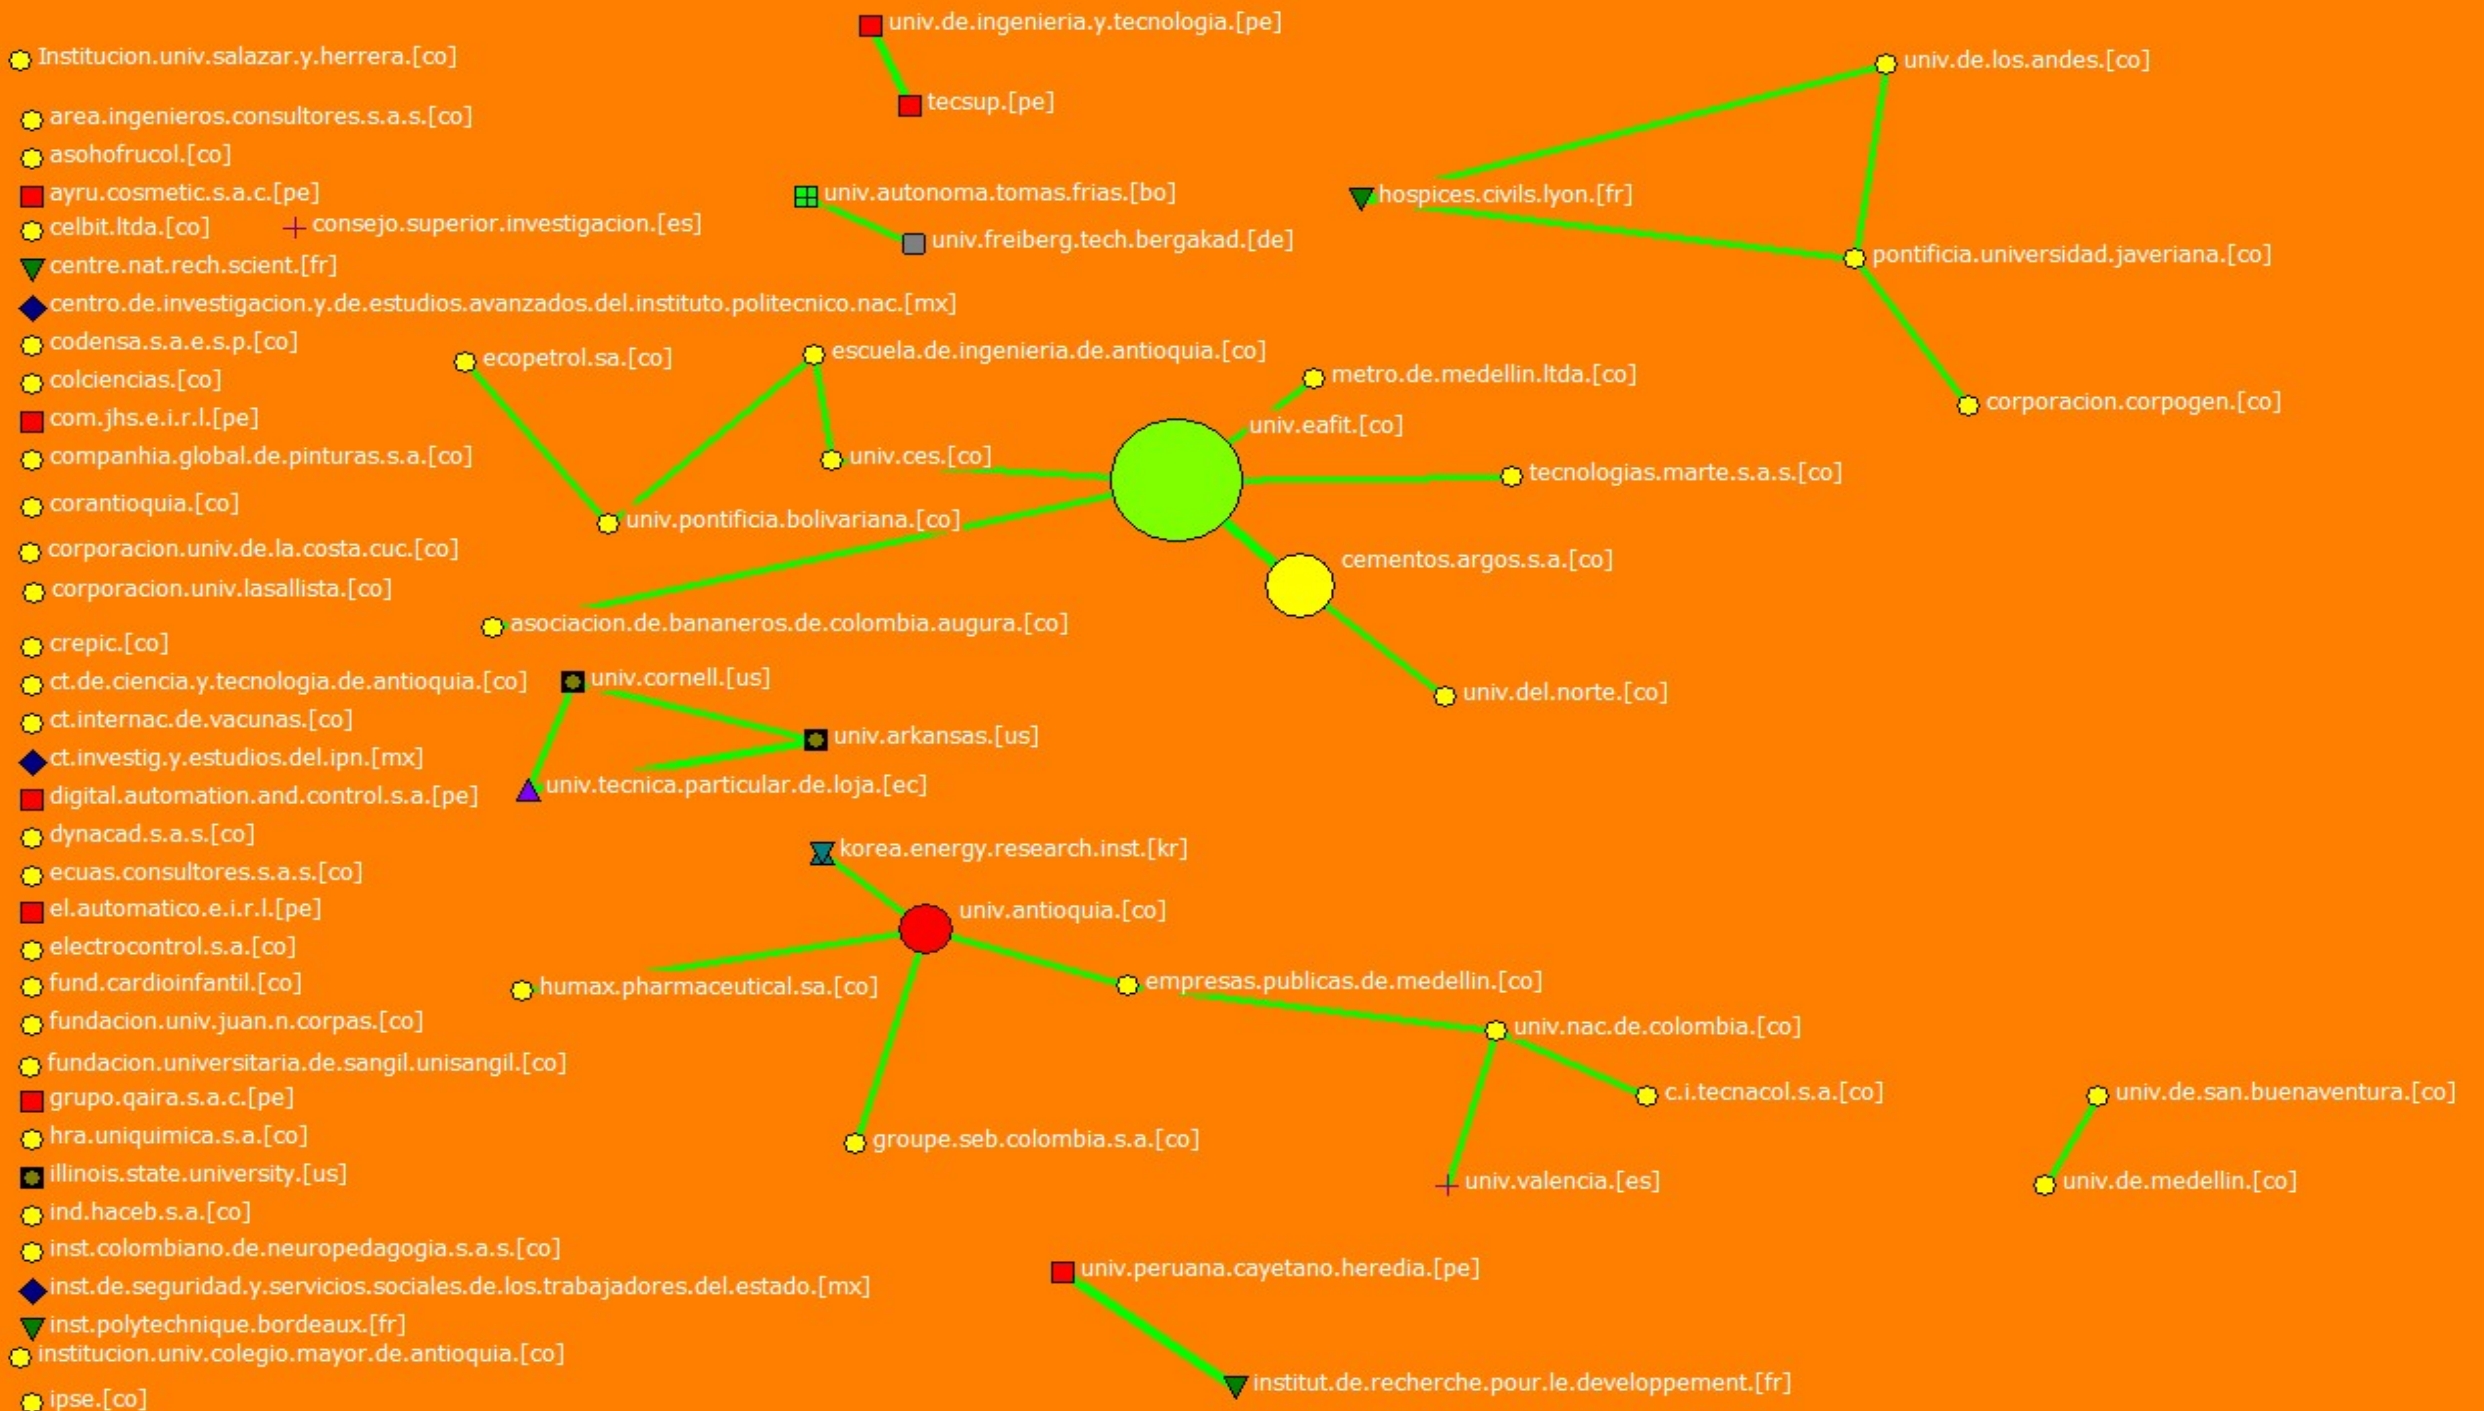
univ.de.ingenieria.y.tecnologia.[pe]
Institucion.univ.salazar.y.herrera.[co]
tecsup.[pe]
univ.de.los.andes.[co]
area.ingenieros.consultores.s.a.s.[co]
asohofrucol.[co]
ayru.cosmetic.s.a.c.[pe]
univ.autonoma.tomas.frias.[bo]
hospices.civils.lyon.[fr]
celbit.ltda.[co]
consejo.superior.investigacion.[es]
univ.freiberg.tech.bergakad.[de]
pontificia.universidad.javeriana.[co]
centre.nat.rech.scient.[fr]
centro.de.investigacion.y.de.estudios.avanzados.del.instituto.politecnico.nac.[mx]
codensa.s.a.e.s.p.[co]
ecopetrol.sa.[co]
escuela.de.ingenieria.de.antioquia.[co]
colciencias.[co]
metro.de.medellin.ltda.[co]
com.jhs.e.i.r.l.[pe]
corporacion.corpogen.[co]
univ.eafit.[co]
companhia.global.de.pinturas.s.a.[co]
univ.ces.[co]
tecnologias.marte.s.a.s.[co]
corantioquia.[co]
univ.pontificia.bolivariana.[co]
corporacion.univ.de.la.costa.cuc.[co]
cementos.argos.s.a.[co]
corporacion.univ.lasallista.[co]
asociacion.de.bananeros.de.colombia.augura.[co]
crepic.[co]
ct.de.ciencia.y.tecnologia.de.antioquia.[co]
univ.cornell.[us]
univ.del.norte.[co]
ct.internac.de.vacunas.[co]
univ.arkansas.[us]
ct.investig.y.estudios.del.ipn.[mx]
univ.tecnica.particular.de.loja.[ec]
digital.automation.and.control.s.a.[pe]
dynacad.s.a.s.[co]
korea.energy.research.inst.[kr]
ecuas.consultores.s.a.s.[co]
el.automatico.e.i.r.l.[pe]
univ.antioquia.[co]
electrocontrol.s.a.[co]
fund.cardioinfantil.[co]
empresas.publicas.de.medellin.[co]
humax.pharmaceutical.sa.[co]
fundacion.univ.juan.n.corpas.[co]
univ.nac.de.colombia.[co]
fundacion.universitaria.de.sangil.unisangil.[co]
grupo.qaira.s.a.c.[pe]
c.i.tecnacol.s.a.[co]
univ.de.san.buenaventura.[co]
hra.uniquimica.s.a.[co]
groupe.seb.colombia.s.a.[co]
illinois.state.university.[us]
univ.valencia.[es]
univ.de.medellin.[co]
ind.haceb.s.a.[co]
inst.colombiano.de.neuropedagogia.s.a.s.[co]
univ.peruana.cayetano.heredia.[pe]
inst.de.seguridad.y.servicios.sociales.de.los.trabajadores.del.estado.[mx]
inst.polytechnique.bordeaux.[fr]
institucion.univ.colegio.mayor.de.antioquia.[co]
institut.de.recherche.pour.le.developpement.[fr]
ipse.[co]